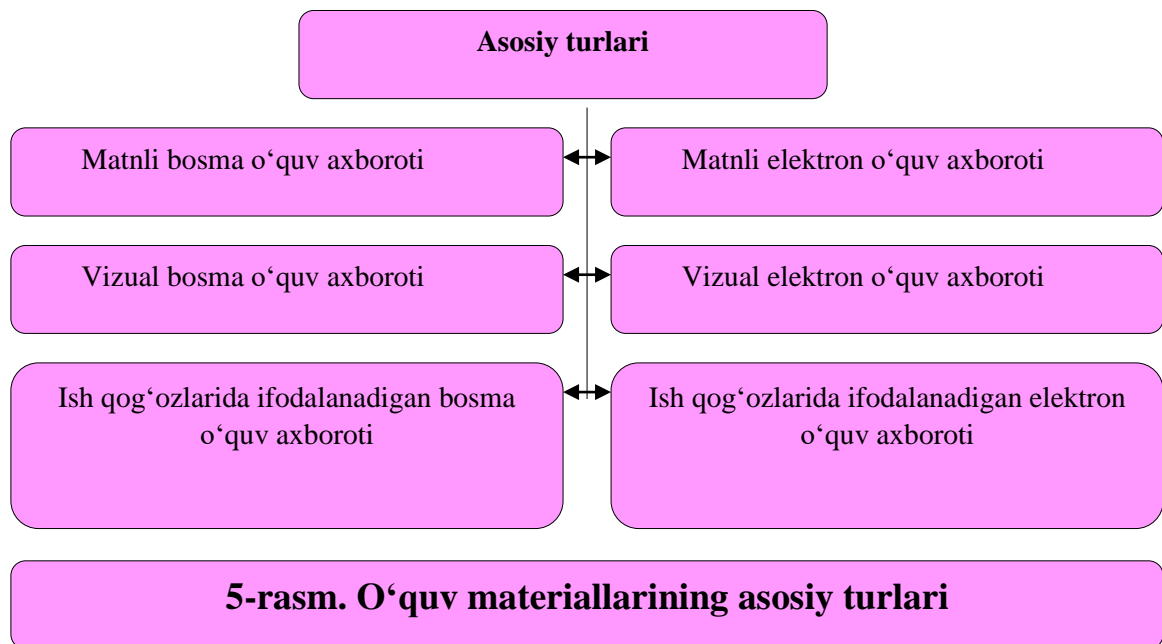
Asosiy turlari

Matnli bosma o‘quv axboroti

Matnli elektron o‘quv axboroti

Vizual bosma o‘quv axboroti

Vizual elektron o‘quv axboroti

Ish qog‘ozlarida ifodalanadigan bosma o‘quv axboroti

Ish qog‘ozlarida ifodalanadigan elektron o‘quv axboroti

5-rasm. O‘quv materiallarining asosiy turlari